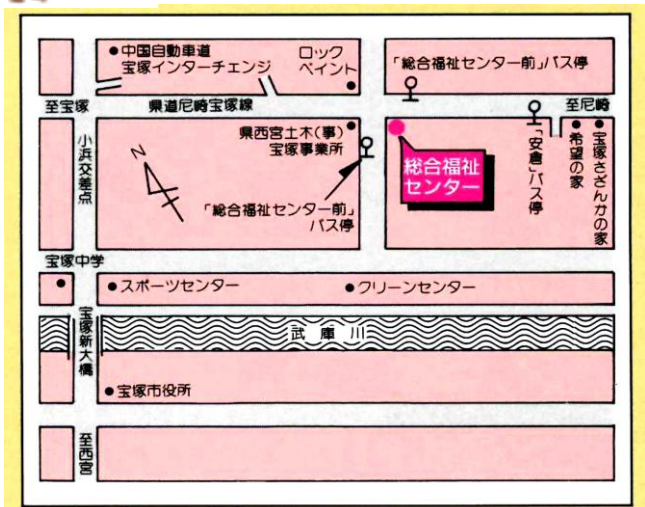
●中国自動車道
宝塚インターチェンジ

ロック
ペイント

「総合福祉センター前」バス停

至宝塚

県道尼崎宝塚線

至尼崎

小浜交差点

N

●県西宮土木(事)
宝塚事業所

総合福祉
センター

「安倉」バス停

●希望の家

●宝塚さざんかの家

「総合福祉センター前」
バス停

宝塚中学

●スポーツセンター

●クリーンセンター

武庫川

宝塚新大橋

●宝塚市役所

至西宮